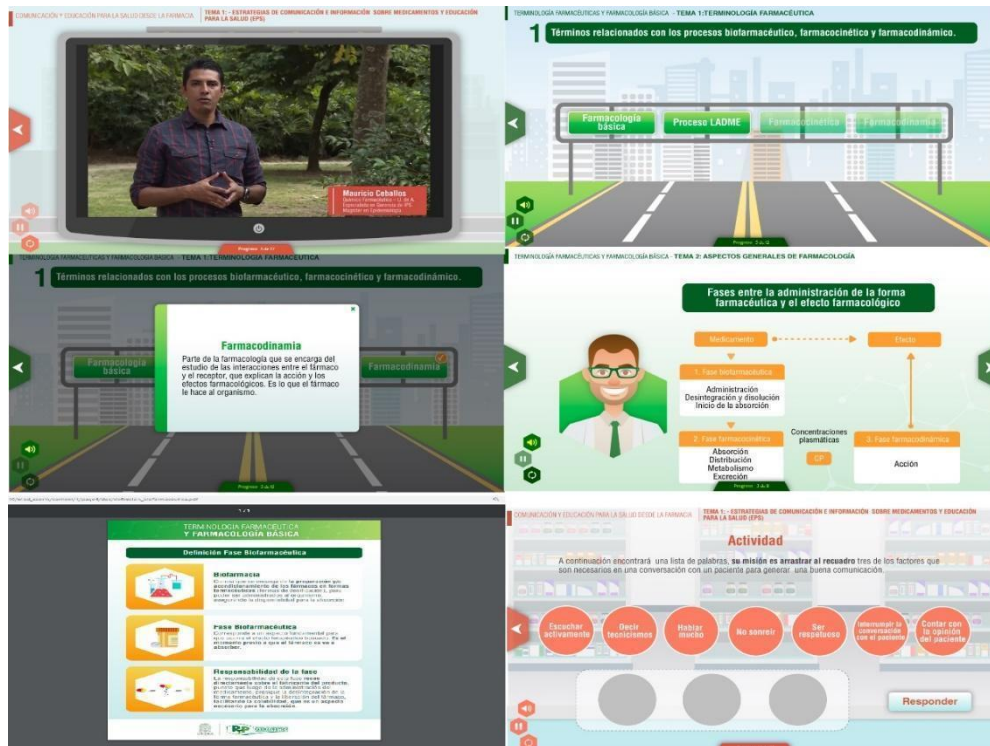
COMUNICACIÓN Y EDUCACIÓN PARA LA SALUD DESDE LA FARMACIA | TEMA 1: - ESTRATEGIAS DE COMUNICACIÓN E INFORMACIÓN SOBRE MEDICAMENTOS Y EDUCACIÓN PARA LA SALUD (EPS)

Mauricio Ceballos
Químico Farmacéutico - U. de A. Especialista en Gerencia de IPS. Magíster en Epidemiología

Progreso 1 de 11

TERMINOLOGÍA FARMACÉUTICAS Y FARMACOLOGÍA BÁSICA - TEMA 1:TERMINOLOGÍA FARMACÉUTICA

1 Términos relacionados con los procesos biofarmacéutico, farmacocinético y farmacodinámico.

Farmacología básica
Proceso LADME
Farmacocinética
Farmacodinamia

Progreso 2 de 12

TERMINOLOGÍA FARMACÉUTICAS Y FARMACOLOGÍA BÁSICA - TEMA 1:TERMINOLOGÍA FARMACÉUTICA

1 Términos relacionados con los procesos biofarmacéutico, farmacocinético y farmacodinámico.

Farmacología básica

Farmacodinamia
Parte de la farmacología que se encarga del estudio de las interacciones entre el fármaco y el receptor, que explican la acción y los efectos farmacológicos. Es lo que el fármaco le hace al organismo.

Farmacodinamia

Progreso 2 de 12

TERMINOLOGÍA FARMACÉUTICAS Y FARMACOLOGÍA BÁSICA - TEMA 2: ASPECTOS GENERALES DE FARMACOLOGÍA

Fases entre la administración de la forma farmacéutica y el efecto farmacológico

Medicamento
Efecto
1. Fase biofarmacéutica
Administración
Desintegración y disolución
Inicio de la absorción
Concentraciones plasmáticas
CP
2. Fase farmacocinética
Absorción
Distribución
Metabolismo
Excreción
3. Fase farmacodinámica
Acción

Progreso 3 de 9

TERMINOLOGÍA FARMACÉUTICA Y FARMACOLOGÍA BÁSICA

Definición Fase Biofarmacéutica

Biofarmacia
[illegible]

Fase Biofarmacéutica
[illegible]

Responsabilidad de la fase
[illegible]

COMUNICACIÓN Y EDUCACIÓN PARA LA SALUD DESDE LA FARMACIA | TEMA 1: - ESTRATEGIAS DE COMUNICACIÓN E INFORMACIÓN SOBRE MEDICAMENTOS Y EDUCACIÓN PARA LA SALUD (EPS)

Actividad

A continuación encontrará una lista de palabras, su misión es arrastrar al recuadro tres de los factores que son necesarios en una conversación con un paciente para generar una buena comunicación.

Escuchar activamente
Decir tecnicismos
Hablar mucho
No sonreír
Ser respetuoso
Interrumpir la conversación con el paciente
Contar con la opinión del paciente

Responder